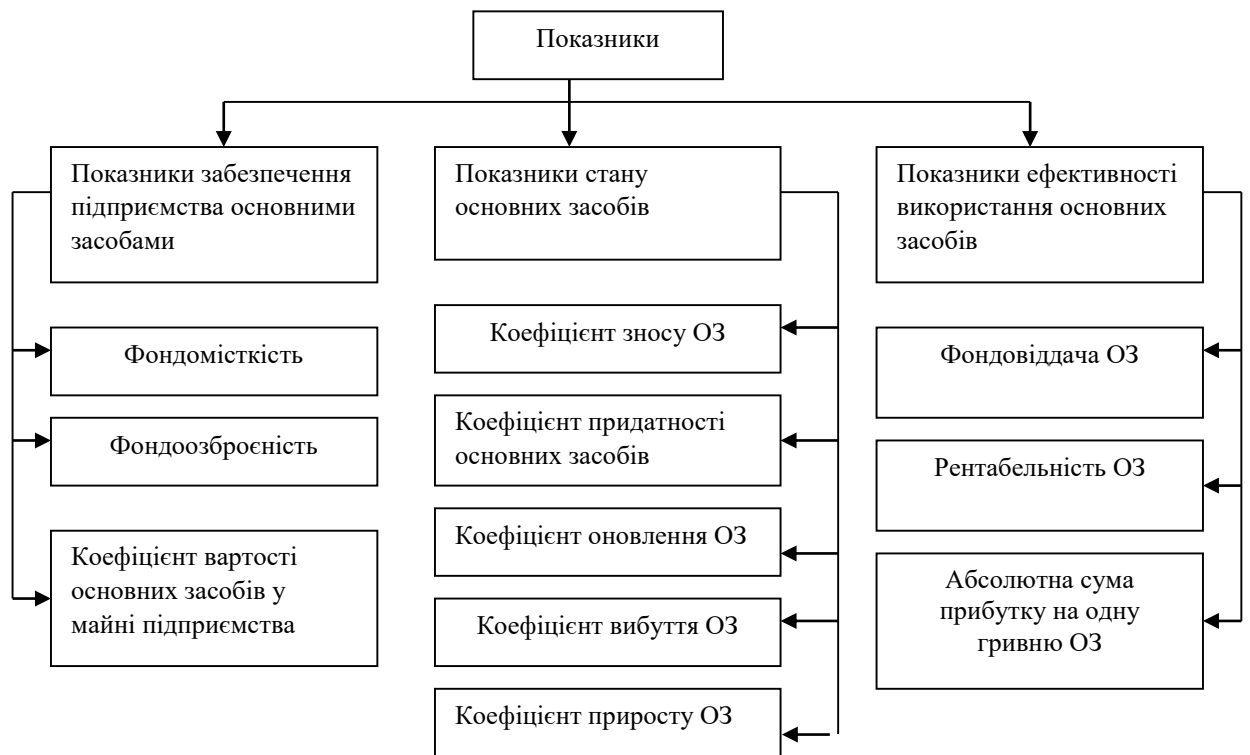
Показники

Показники забезпечення підприємства основними засобами

Фондомісткість

Фондоозброєність

Коефіцієнт вартості основних засобів у майні підприємства

Показники стану основних засобів

Коефіцієнт зносу ОЗ

Коефіцієнт придатності основних засобів

Коефіцієнт оновлення ОЗ

Коефіцієнт вибуття ОЗ

Коефіцієнт приросту ОЗ

Показники ефективності використання основних засобів

Фондовіддача ОЗ

Рентабельність ОЗ

Абсолютна сума прибутку на одну гривню ОЗ